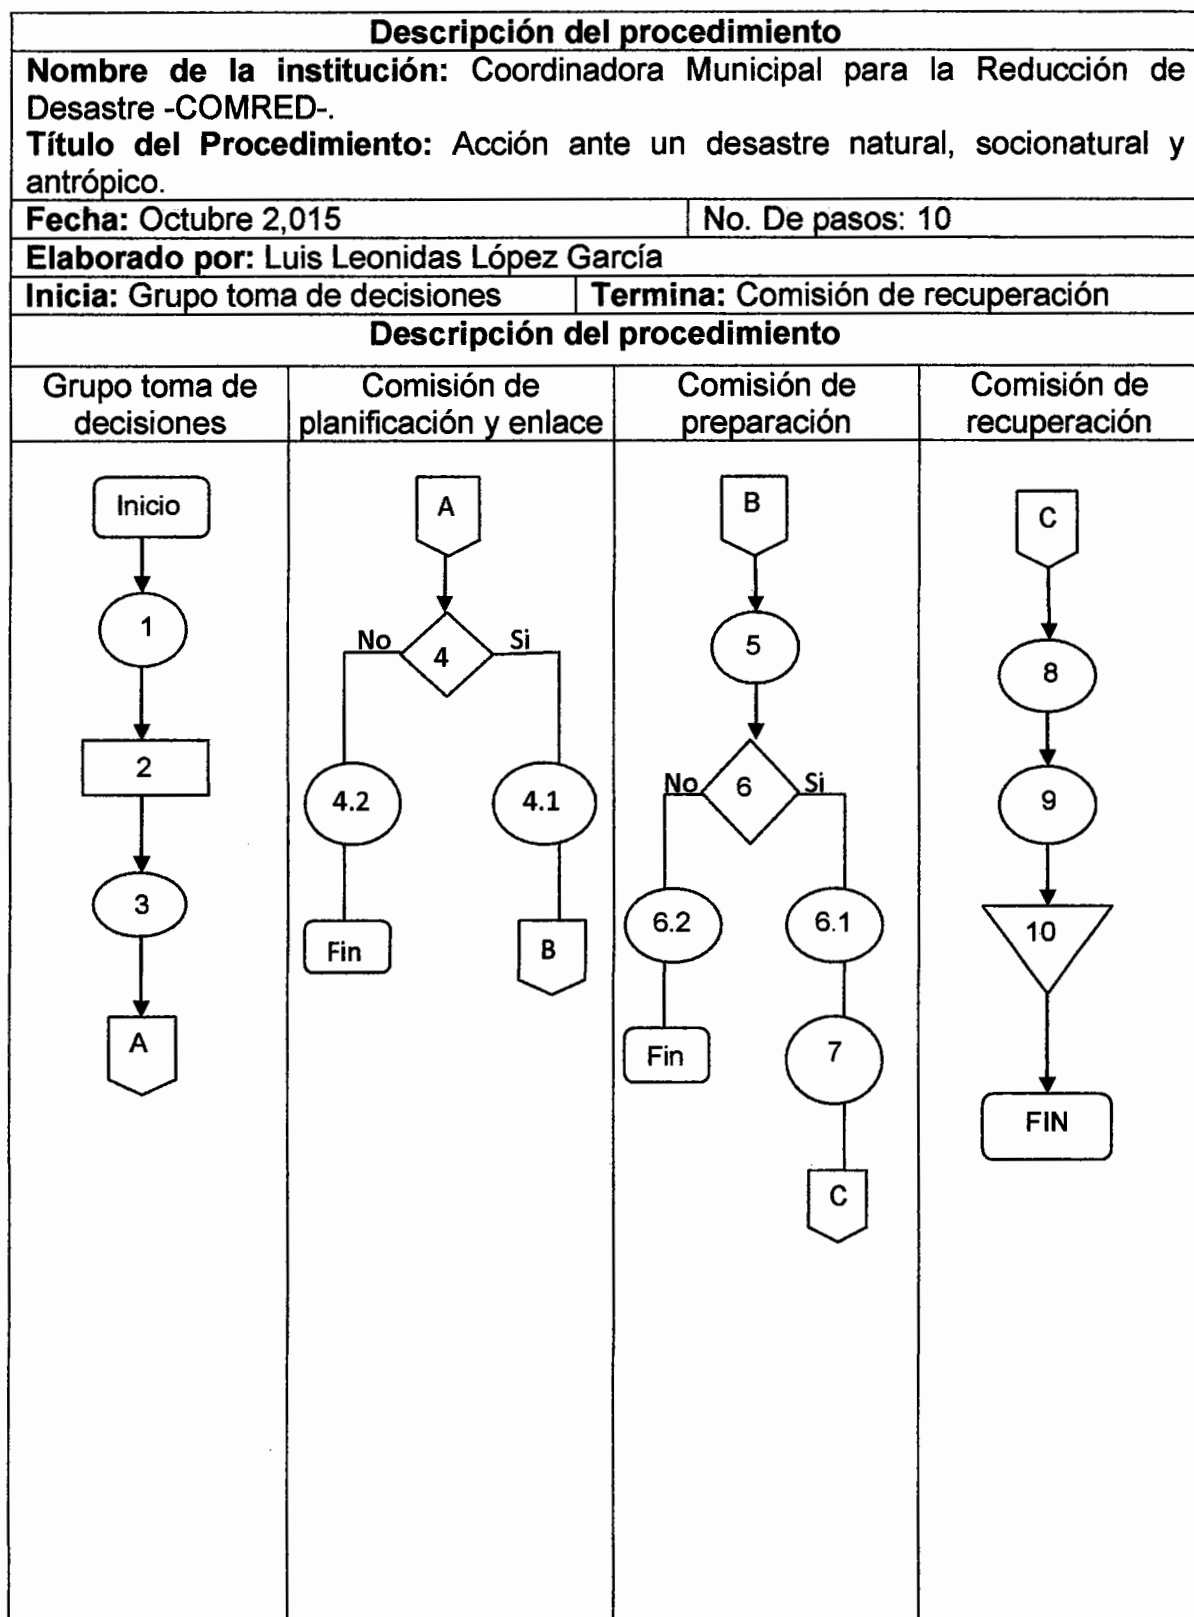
Descripción del procedimiento

**Nombre de la institución:** Coordinadora Municipal para la Reducción de Desastre -COMRED-.

**Título del Procedimiento:** Acción ante un desastre natural, socionatural y antrópico.

**Fecha:** Octubre 2,015 | No. De pasos: 10

**Elaborado por:** Luis Leonidas López García

**Inicia:** Grupo toma de decisiones | **Termina:** Comisión de recuperación

Descripción del procedimiento

| Grupo toma de decisiones | Comisión de planificación y enlace | Comisión de preparación | Comisión de recuperación |
|---|---|---|---|
| Inicio 1 2 3 A | A No 4 Si 4.2 4.1 Fin B | B 5 No 6 Si 6.2 6.1 Fin 7 C | C 8 9 10 FIN |